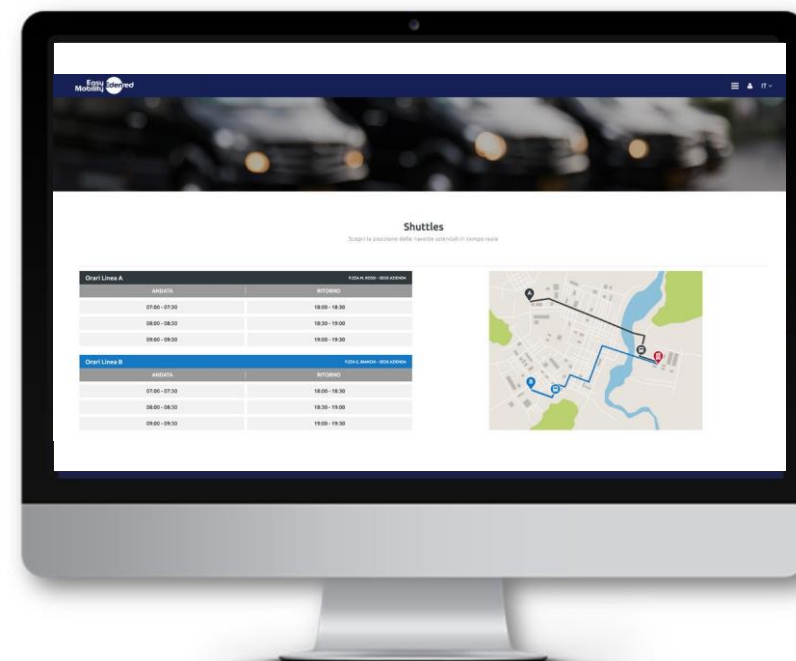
Easy Mobility edenred

IT

Shuttles

Scopri la posizione delle navette aziendali in tempo reale

Orari Linea A — P.ZZA M. ROSSI - SEDE AZIENDA

| ANDATA | RITORNO |
|---|---|
| 07:00 - 07:30 | 18:00 - 18:30 |
| 08:00 - 08:30 | 18:30 - 19:00 |
| 09:00 - 09:30 | 19:00 - 19:30 |

Orari Linea B — P.ZZA G. BIANCHI - SEDE AZIENDA

| ANDATA | RITORNO |
|---|---|
| 07:00 - 07:30 | 18:00 - 18:30 |
| 08:00 - 08:30 | 18:30 - 19:00 |
| 09:00 - 09:30 | 19:00 - 19:30 |

A

B